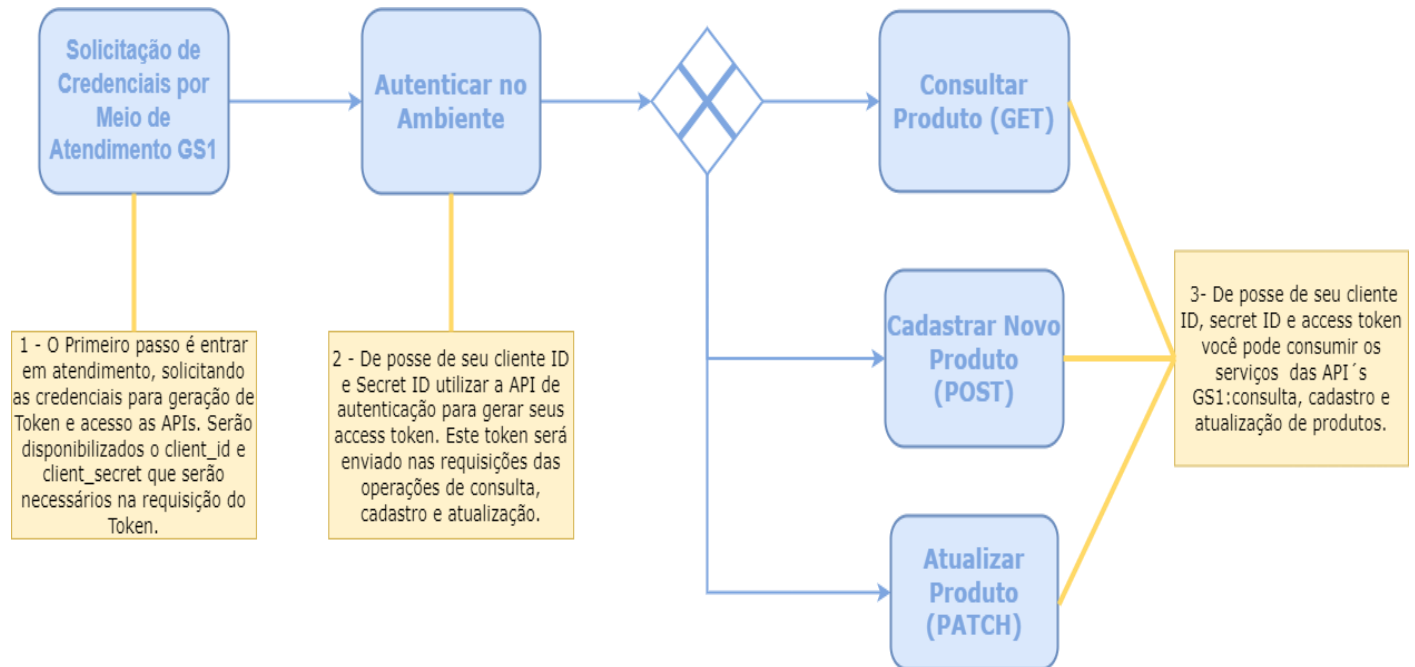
Solicitação de Credenciais por Meio de Atendimento GS1

Autenticar no Ambiente

Consultar Produto (GET)

Cadastrar Novo Produto (POST)

Atualizar Produto (PATCH)

1 - O Primeiro passo é entrar em atendimento, solicitando as credenciais para geração de Token e acesso as APIs. Serão disponibilizados o client_id e client_secret que serão necessários na requisição do Token.

2 - De posse de seu cliente ID e Secret ID utilizar a API de autenticação para gerar seus access token. Este token será enviado nas requisições das operações de consulta, cadastro e atualização.

3- De posse de seu cliente ID, secret ID e access token você pode consumir os serviços das API´s GS1:consulta, cadastro e atualização de produtos.